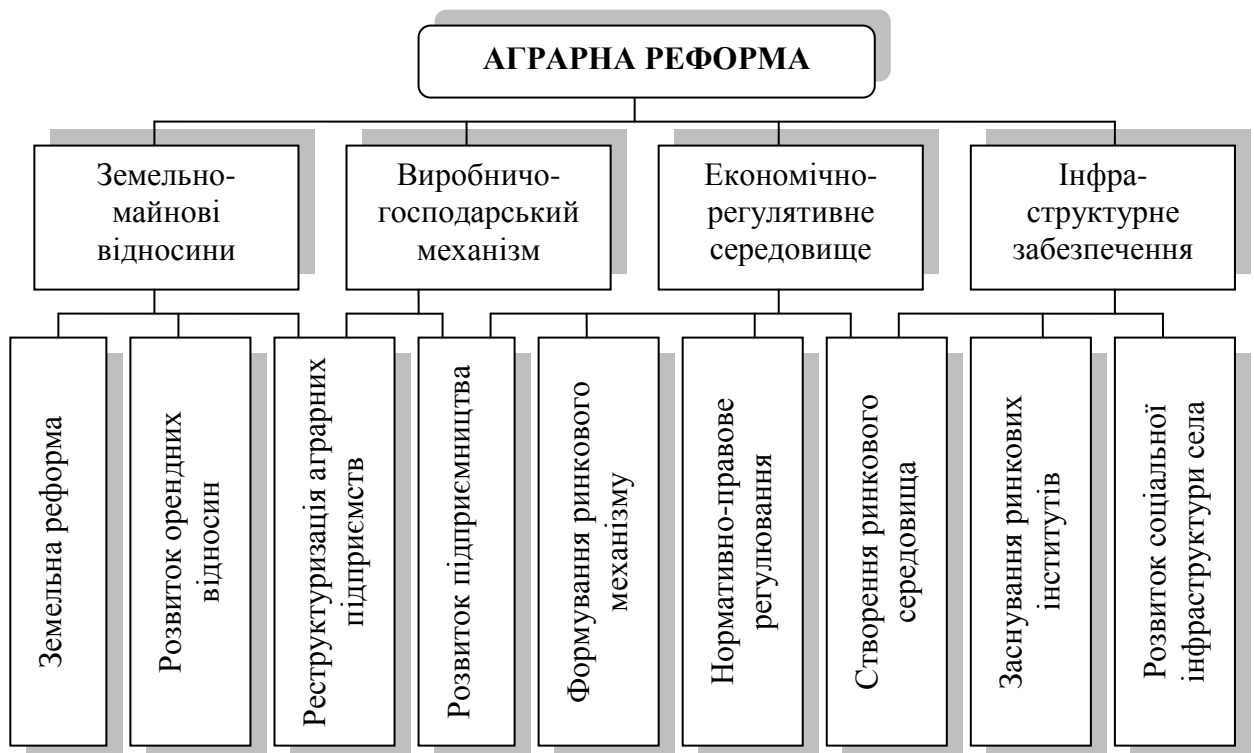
АГРАРНА РЕФОРМА

Земельно-майнові відносини

Виробничо-господарський механізм

Економічно-регулятивне середовище

Інфра-структурне забезпечення

Земельна реформа

Розвиток орендних відносин

Реструктуризація аграрних підприємств

Розвиток підприємництва

Формування ринкового механізму

Нормативно-правове регулювання

Створення ринкового середовища

Заснування ринкових інститутів

Розвиток соціальної інфраструктури села